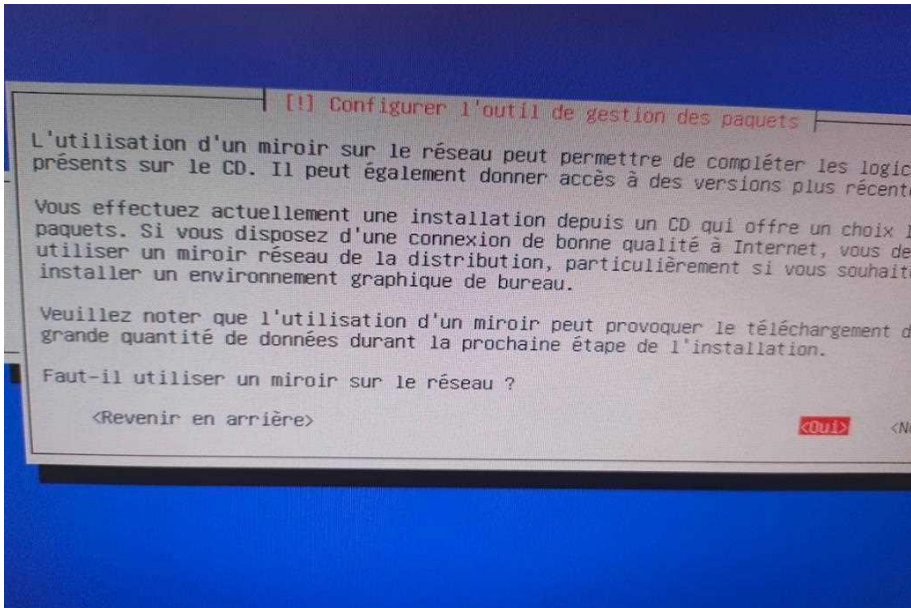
[!] Configurer l'outil de gestion des paquets

L'utilisation d'un miroir sur le réseau peut permettre de compléter les logic présents sur le CD. Il peut également donner accès à des versions plus récent

Vous effectuez actuellement une installation depuis un CD qui offre un choix l paquets. Si vous disposez d'une connexion de bonne qualité à Internet, vous de utiliser un miroir réseau de la distribution, particulièrement si vous souhait installer un environnement graphique de bureau.

Veuillez noter que l'utilisation d'un miroir peut provoquer le téléchargement d grande quantité de données durant la prochaine étape de l'installation.

Faut-il utiliser un miroir sur le réseau ?

<Revenir en arrière> <Oui> <N